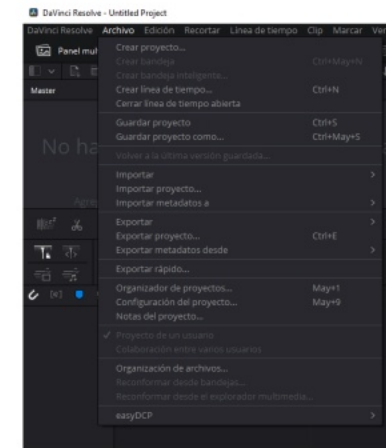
DaVinci Resolve - Untitled Project

DaVinci Resolve Archivo Edición Recortar Línea de tiempo Clip Marcar Ve

Panel mul

Master

No ha

Agre

Crear proyecto...
Crear bandeja Ctrl+May+N
Crear bandeja inteligente...
Crear línea de tiempo... Ctrl+N
Cerrar línea de tiempo abierta

Guardar proyecto Ctrl+S
Guardar proyecto como... Ctrl+May+S

Volver a la última versión guardada...

Importar
Importar proyecto...
Importar metadatos a

Exportar
Exportar proyecto... Ctrl+E
Exportar metadatos desde

Exportar rápido...

Organizador de proyectos... May+1
Configuración del proyecto... May+9
Notas del proyecto...

✓ Proyecto de un usuario
Colaboración entre varios usuarios

Organización de archivos...
Reconformar desde bandejas...
Reconformar desde el explorador multimedia...

easyDCP